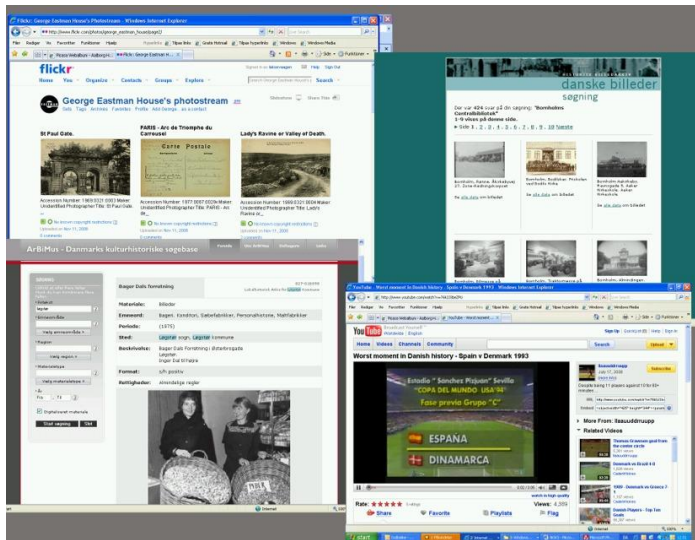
Flickr: George Eastman House's Photostream - Windows Internet Explorer

flickr

Home You Organize Contacts Groups Explore

Search

George Eastman House's photostream

St Paul Gate.

PARIS - Arc de Triomphe du Carrousel

Lady's Ravine or Valley of Death.

Carte Postale

danske billeder søgning

Der var 424 svar på din søgning: "Bornholms Centralbibliotek"

1 2 3 4 5 6 7 8 9 10 Sidste

ArBiMus - Danmarks kulturhistoriske søgebase

Bager Dals Forretning

Materiale: Billeder

Emneord: Bager, Konditor, Bageriafdelinger, Personalhistorie

Periode: (1975)

Sted:

Beskrivelse: Bager Dals Forretning

Format: s/h positiv

Rettigheder: Almindelige regler

Digitaliseret materiale

Start søgning

YouTube - Worst moment in Danish history - Spain v Denmark 1993 - Windows Internet Explorer

YouTube

Home Videos Channels Community

Search

Upload

Worst moment in Danish history - Spain v Denmark 1993

Estadio "Sanchez Pizjuan" Sevilla

"COPA DEL MUNDO USA'94"

Fase previa Grupo "C"

ESPAÑA

DINAMARCA

Rate: ★★★★★

Views: 4,359

Share Favorite Playlists Flag

More From:

Related Videos

Internet

start